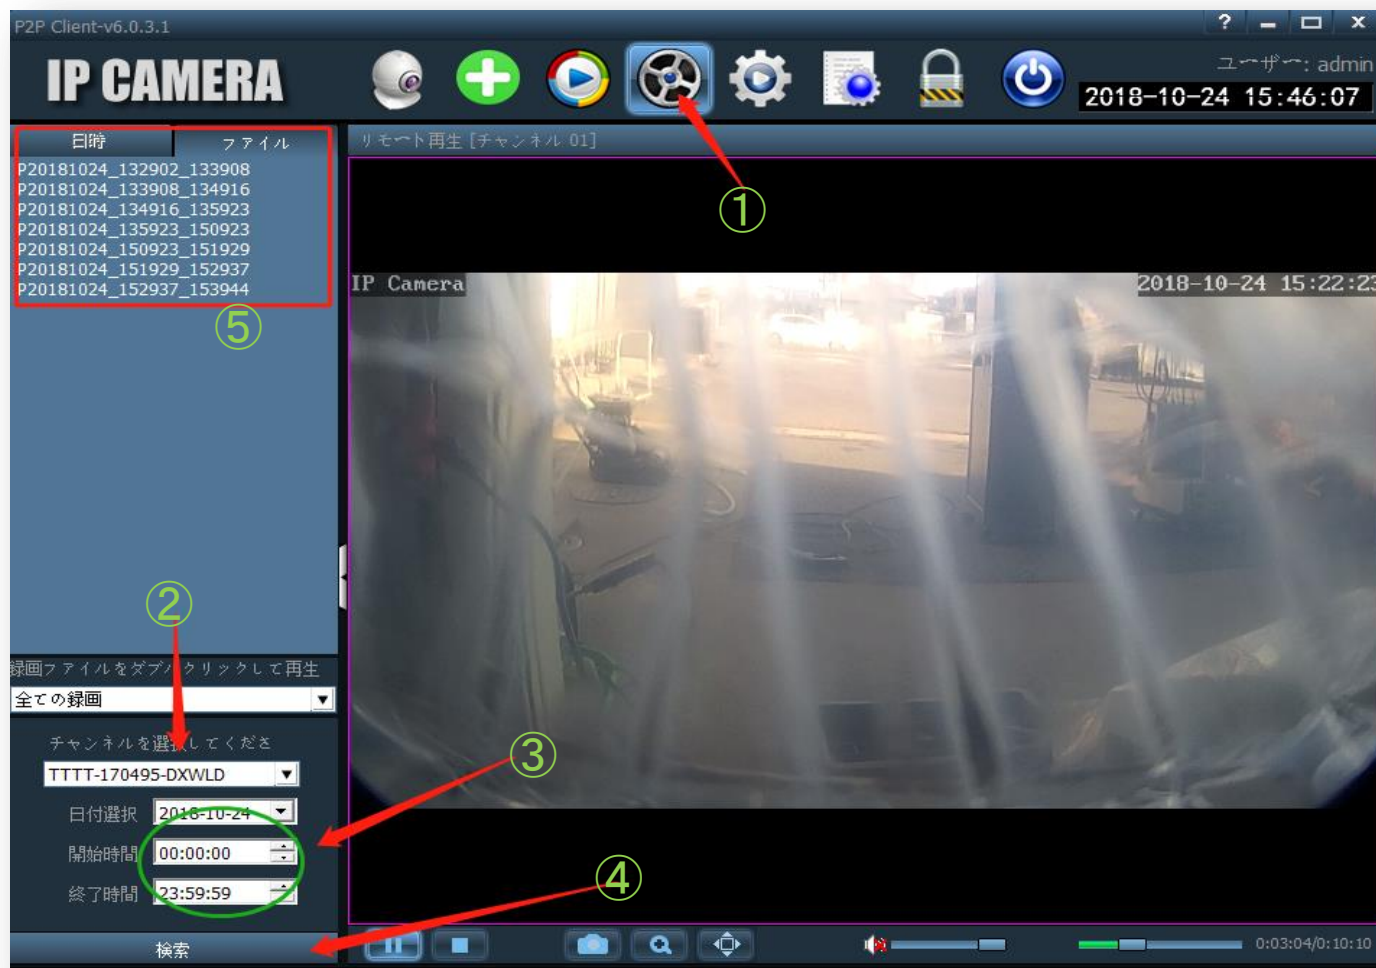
P2P Client-v6.0.3.1

? ▬ ▭ ✕

IP CAMERA

ユーザー: admin
2018-10-24 15:46:07

日時 ファイル
P20181024_132902_133908
P20181024_133908_134916
P20181024_134916_135923
P20181024_135923_150923
P20181024_150923_151929
P20181024_151929_152937
P20181024_152937_153944

⑤

リモート再生 [チャンネル 01]

①

IP Camera
2018-10-24 15:22:23

②

録画ファイルをダブルクリックして再生
全ての録画
チャンネルを選択してくださ
TTTT-170495-DXWLD
日付選択 2018-10-24
開始時間 00:00:00
終了時間 23:59:59

③

④

検索

0:03:04/0:10:10